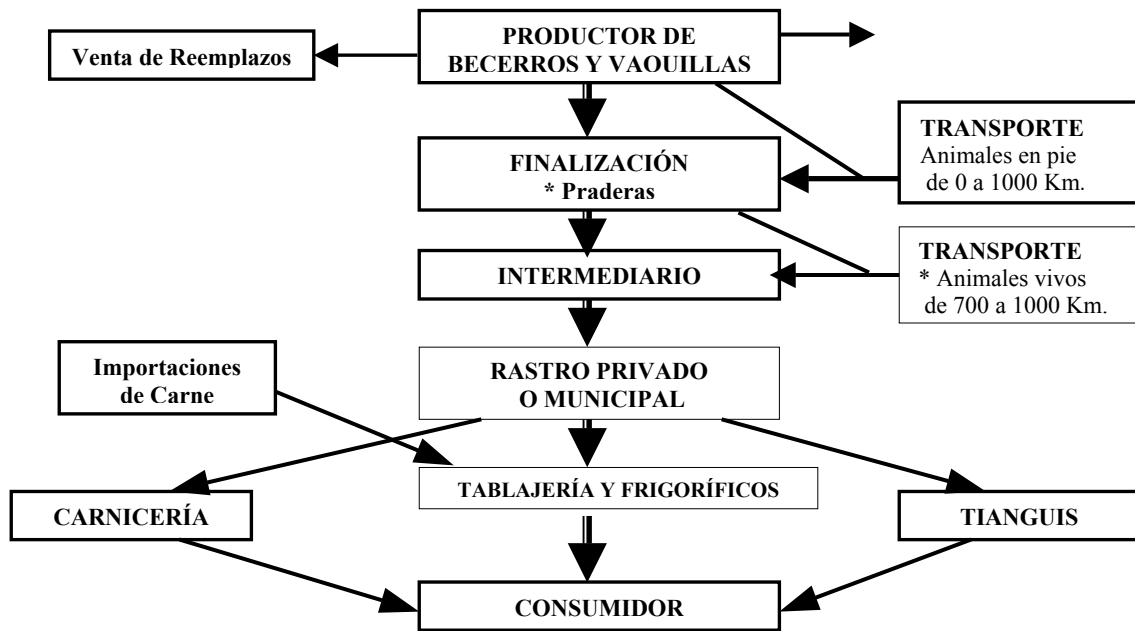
Venta de Reemplazos

PRODUCTOR DE BECERROS Y VAOUILLAS

FINALIZACIÓN
* Praderas

TRANSPORTE
Animales en pie de 0 a 1000 Km.

INTERMEDIARIO

TRANSPORTE
* Animales vivos de 700 a 1000 Km.

Importaciones de Carne

RASTRO PRIVADO O MUNICIPAL

TABLAJERÍA Y FRIGORÍFICOS

CARNICERÍA

TIANGUIS

CONSUMIDOR